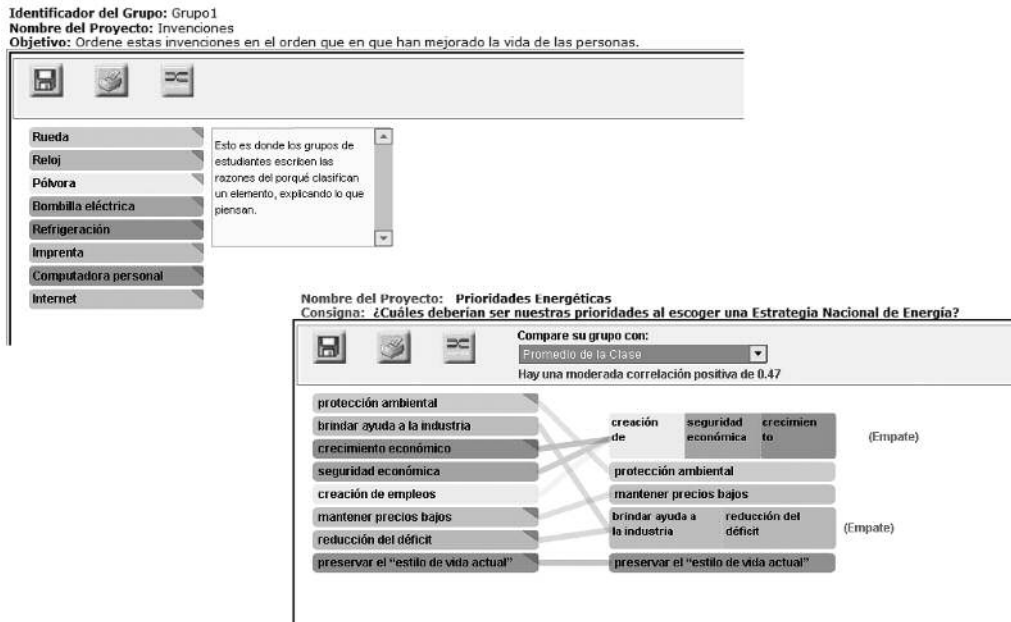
**Identificador del Grupo:** Grupo1
**Nombre del Proyecto:** Invenciones
**Objetivo:** Ordene estas invenciones en el orden que en que han mejorado la vida de las personas.

Rueda
Reloj
Pólvora
Bombilla eléctrica
Refrigeración
Imprenta
Computadora personal
Internet

Esto es donde los grupos de estudiantes escriben las razones del porqué clasifican un elemento, explicando lo que piensan.

**Nombre del Proyecto: Prioridades Energéticas**
**Consigna: ¿Cuáles deberían ser nuestras prioridades al escoger una Estrategia Nacional de Energía?**

Compare su grupo con:
Promedio de la Clase
Hay una moderada correlación positiva de 0.47

protección ambiental
brindar ayuda a la industria
crecimiento económico
seguridad económica
creación de empleos
mantener precios bajos
reducción del déficit
preservar el "estilo de vida actual"

creación de | seguridad económica | crecimien to (Empate)
protección ambiental
mantener precios bajos
brindar ayuda a la industria | reducción del déficit (Empate)
preservar el "estilo de vida actual"